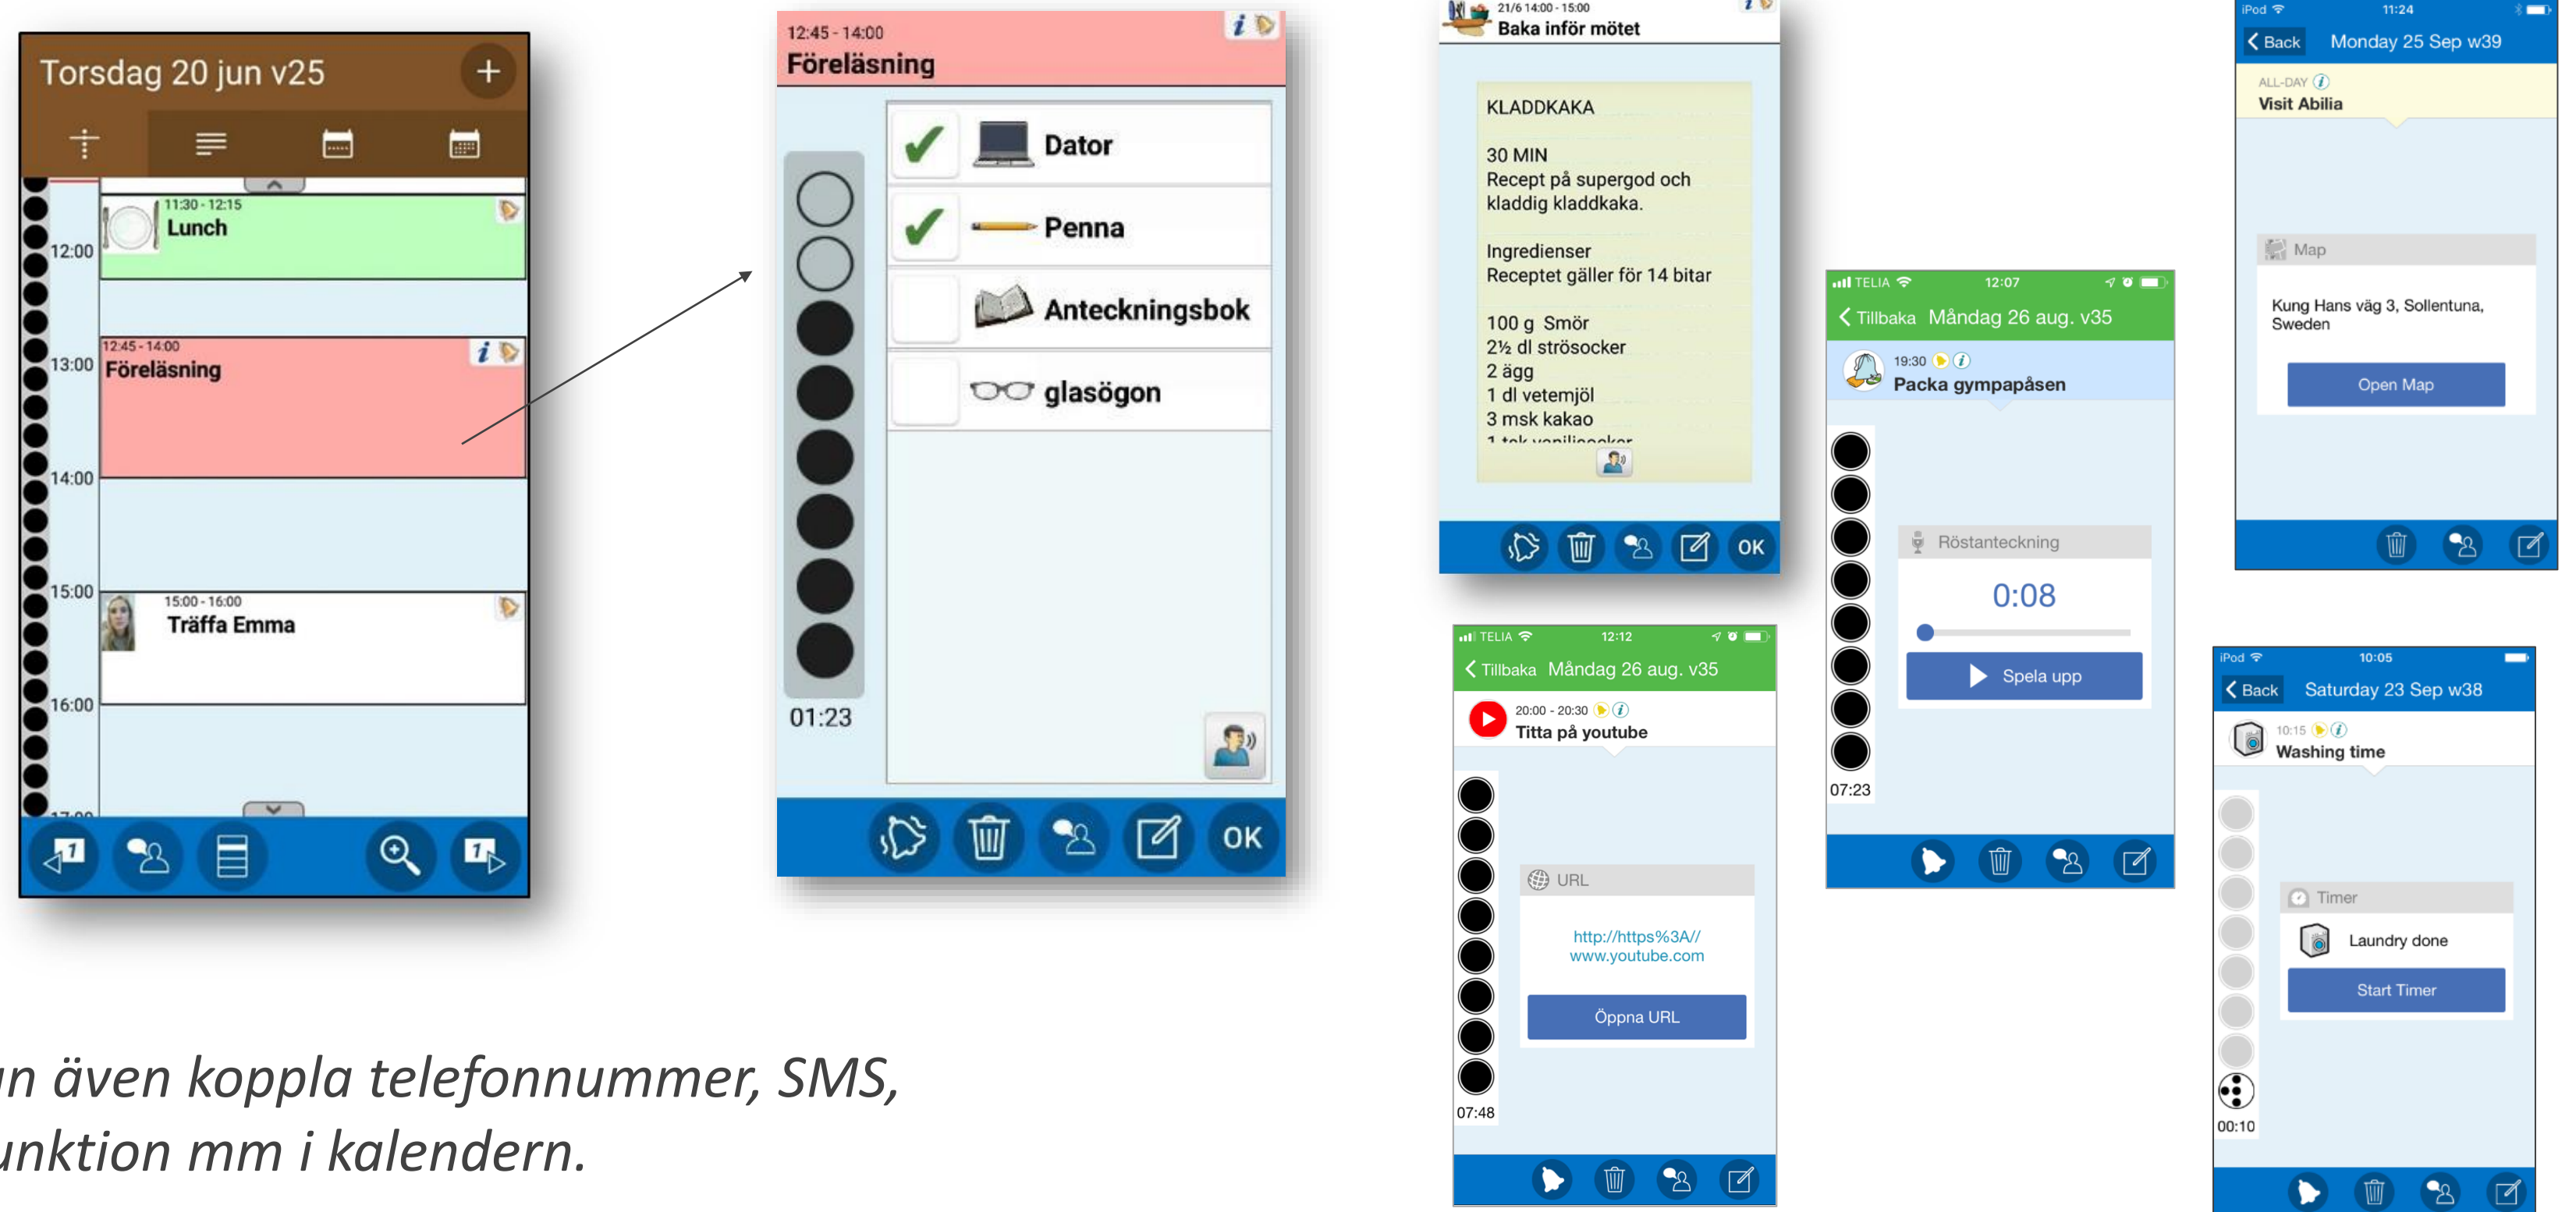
Torsdag 20 jun v25

11:30 - 12:15
Lunch

12:00

13:00

12:45 - 14:00
Föreläsning

14:00

15:00

15:00 - 16:00
Träffa Emma

16:00

12:45 - 14:00
Föreläsning

Dator

Penna

Anteckningsbok

glasögon

01:23

OK

21/6 14:00 - 15:00
Baka inför mötet

KLADDKAKA

30 MIN
Recept på supergod och kladdig kladdkaka.

Ingredienser
Receptet gäller för 14 bitar

100 g Smör
2½ dl strösocker
2 ägg
1 dl vetemjöl
3 msk kakao
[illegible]

OK

TELIA 12:12
Tillbaka Måndag 26 aug. v35
20:00 - 20:30
Titta på youtube
URL
http://https%3A//www.youtube.com
Öppna URL
07:48

TELIA 12:07
Tillbaka Måndag 26 aug. v35
19:30
Packa gympapåsen
Röstanteckning
0:08
Spela upp
07:23

iPod 11:24
Back Monday 25 Sep w39
ALL-DAY
Visit Abilia
Map
Kung Hans väg 3, Sollentuna, Sweden
Open Map

iPod 10:05
Back Saturday 23 Sep w38
10:15
Washing time
Timer
Laundry done
Start Timer
00:10

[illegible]n även koppla telefonnummer, SMS,
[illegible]unktion mm i kalendern.